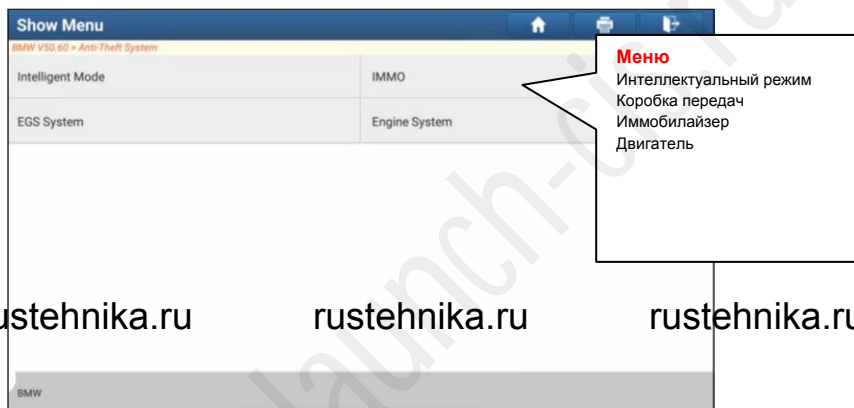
Show Menu

BMW V50.60 > Anti-Theft System

| Intelligent Mode | IMMO |
|---|---|
| EGS System | Engine System |

Меню
Интеллектуальный режим
Коробка передач
Иммобилайзер
Двигатель

rustehnika.ru rustehnika.ru rustehnika.ru

BMW

launch-cir